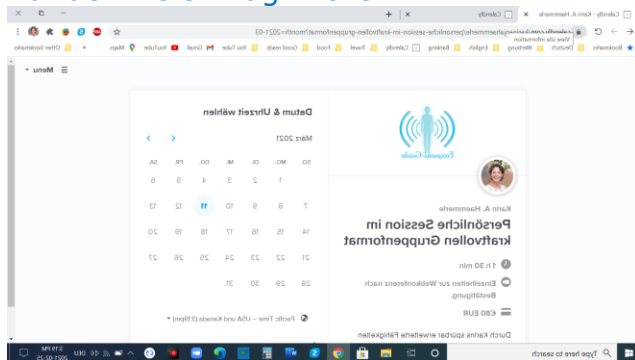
Calendly - Karin A. Haemmerle ×
Calendly ×
calendly.com/karin-a-haemmerle/persönliche-session-im-kraftvollen-gruppenformat?month=2021-03
View site information
Bookmarks
Deutsch
Werbung
English
Banking
Calendly
Travel
Food
Good reads
YouTube
Gmail
YouTube
Maps
Other bookmarks
Menu
Frequenz-Guide
Karin A. Haemmerle
Persönliche Session im kraftvollen Gruppenformat
1 h 30 min
Einzelheiten zur Webkonferenz nach Bestätigung.
€80 EUR
Durch Karins spürbar erweiterte Fähigkeiten
Datum & Uhrzeit wählen
März 2021
| MO. | DI. | MI. | DO. | FR. | SA. | SO. |
|---|---|---|---|---|---|---|
| 1 | 2 | 3 | 4 | 5 | 6 | |
| 7 | 8 | 9 | 10 | 11 | 12 | 13 |
| 14 | 15 | 16 | 17 | 18 | 19 | 20 |
| 21 | 22 | 23 | 24 | 25 | 26 | 27 |
| 28 | 29 | 30 | 31 | | | |
Pacific Time - USA und Kanada (3:19pm)
Type here to search
3:19 PM
2021-02-25